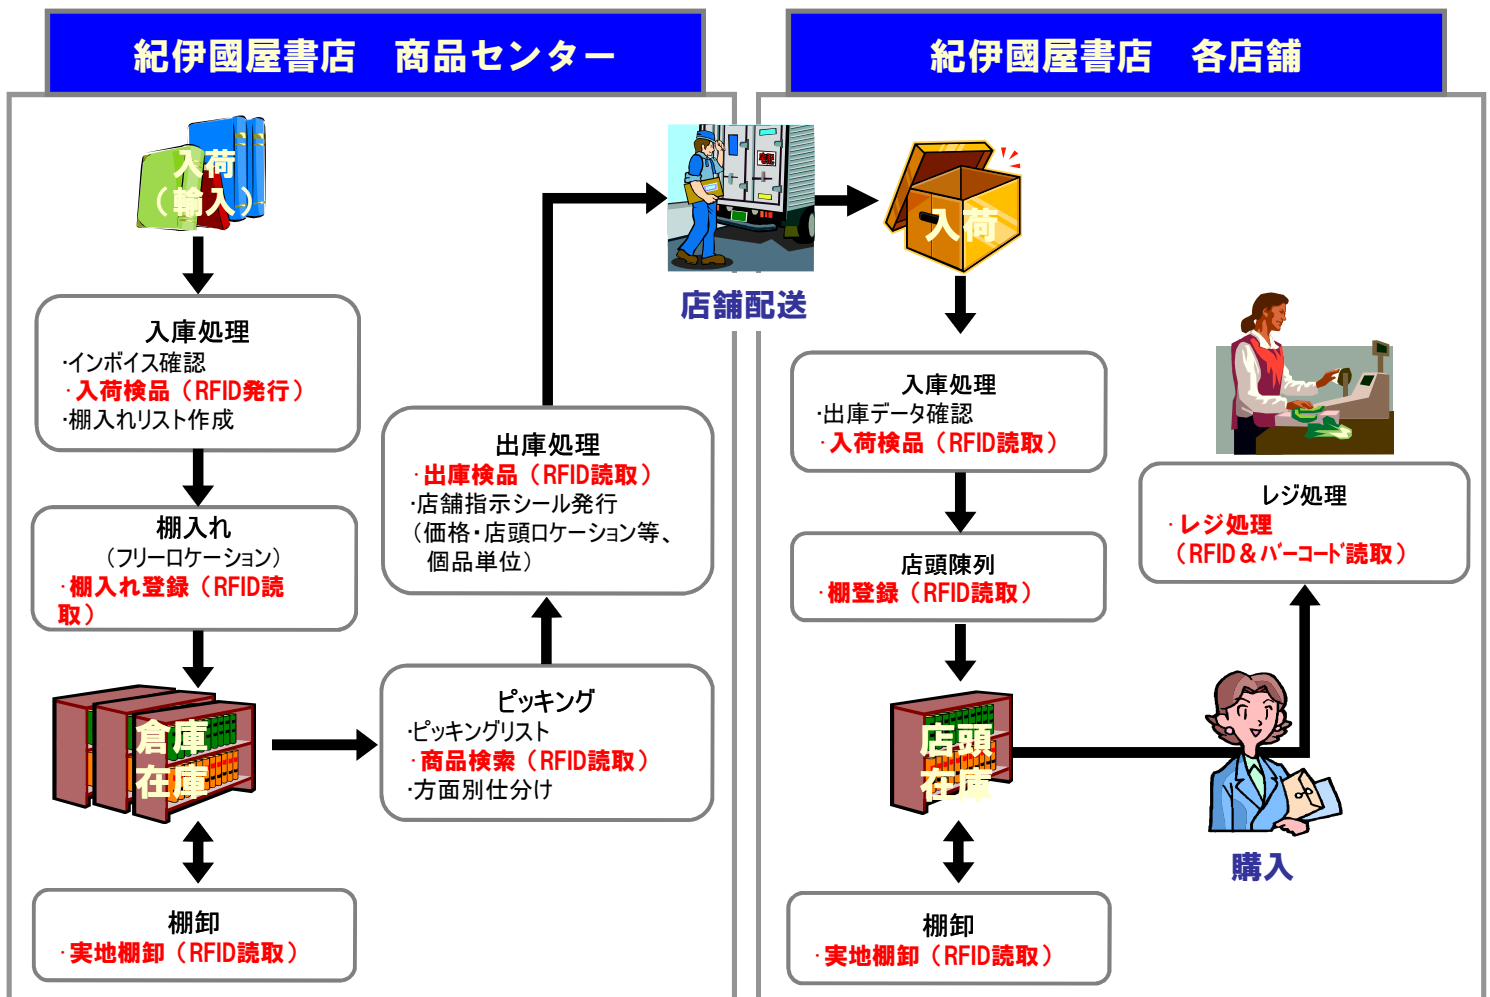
紀伊國屋書店　商品センター

入荷
（輸入）

入庫処理
·インボイス確認
·入荷検品（RFID発行）
·棚入れリスト作成

棚入れ
（フリーロケーション）
·棚入れ登録（RFID読取）

倉庫
在庫

棚卸
·実地棚卸（RFID読取）

ピッキング
·ピッキングリスト
·商品検索（RFID読取）
·方面別仕分け

出庫処理
·出庫検品（RFID読取）
·店舗指示シール発行
（価格·店頭ロケーション等、個品単位）

店舗配送

紀伊國屋書店　各店舗

入荷

入庫処理
·出庫データ確認
·入荷検品（RFID読取）

店頭陳列
·棚登録（RFID読取）

店頭
在庫

棚卸
·実地棚卸（RFID読取）

レジ処理
·レジ処理
（RFID＆バーコード読取）

購入